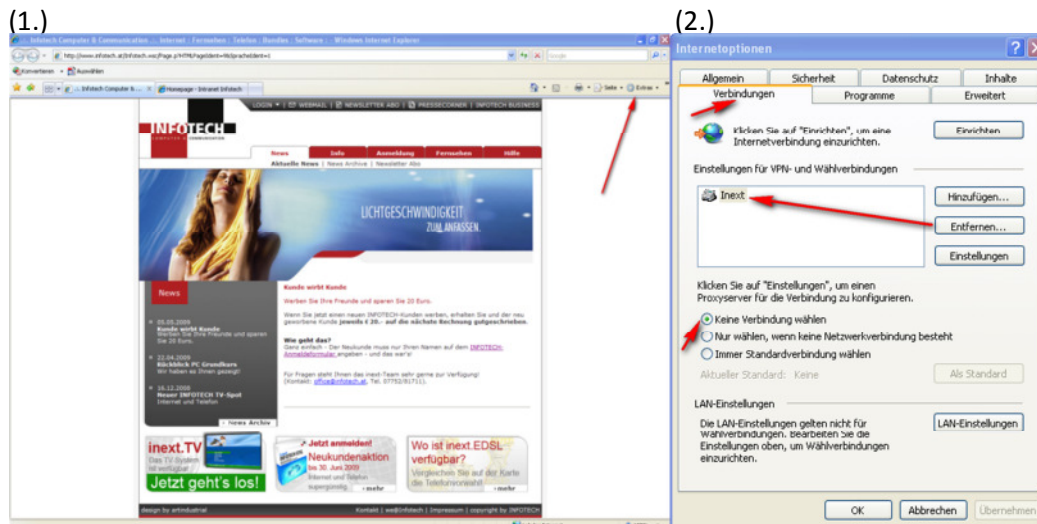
(1.)

Infotech Computer & Communication ... Internet : Fernsehen : Telefon : Bundles : Software : - Windows Internet Explorer

http://www.infotech.at/infotech.wsc/Page.pHTML?pageId=7&languageId=1

Google

Konvertieren Auswählen

Infotech Computer & ... Homepage - Intranet Infotech

Seite Extras

LOGIN | WEBMAIL | NEWSLETTER ABO | PRESSECORNER | INFOTECH BUSINESS

INFOTECH COMPUTER & COMMUNICATION

News Info Anmeldung Fernsehen Hilfe

Aktuelle News | News Archiv | Newsletter Abo

LICHTGESCHWINDIGKEIT ZUM ANFASSEN.

News

05.05.2009 Kunde wirbt Kunde Werben Sie Ihre Freunde und sparen Sie 20 Euro.

22.04.2009 Rückblick PC Grundkurs Wir haben es Ihnen gezeigt!

16.12.2008 Neuer INFOTECH TV-Spot Internet und Telefon

News Archiv

Kunde wirbt Kunde

Werben Sie Ihre Freunde und sparen Sie 20 Euro.

Wenn Sie jetzt einen neuen INFOTECH-Kunden werben, erhalten Sie und der neu geworbene Kunde jeweils € 20.- auf die nächste Rechnung gutgeschrieben.

Wie geht das?
Ganz einfach - Der Neukunde muss nur Ihren Namen auf dem INFOTECH-Anmeldeformular angeben - und das war's!

Für Fragen steht Ihnen das inext-Team sehr gerne zur Verfügung! (Kontakt: office@infotech.at, Tel. 07752/81711).

inext.TV Das TV-System ist verfügbar Jetzt geht's los!

Jetzt anmelden! Neukundenaktion bis 30. Juni 2009 Internet und Telefon supergünstig » mehr

Wo ist inext.EDSL verfügbar? Vergleichen Sie auf der Karte die Telefonvorwahl » mehr

design by artindustrial

Kontakt | we@infotech | Impressum | copyright by INFOTECH

(2.)

Internetoptionen

Allgemein Sicherheit Datenschutz Inhalte
Verbindungen Programme Erweitert

Klicken Sie auf "Einrichten", um eine Internetverbindung einzurichten.

Einrichten

Einstellungen für VPN- und Wählverbindungen

Inext

Hinzufügen...

Entfernen...

Einstellungen

Klicken Sie auf "Einstellungen", um einen Proxyserver für die Verbindung zu konfigurieren.

Keine Verbindung wählen
Nur wählen, wenn keine Netzwerkverbindung besteht
Immer Standardverbindung wählen

Aktueller Standard: Keine

Als Standard

LAN-Einstellungen

Die LAN-Einstellungen gelten nicht für Wählverbindungen. Bearbeiten Sie die Einstellungen oben, um Wählverbindungen einzurichten.

LAN-Einstellungen

OK Abbrechen Übernehmen